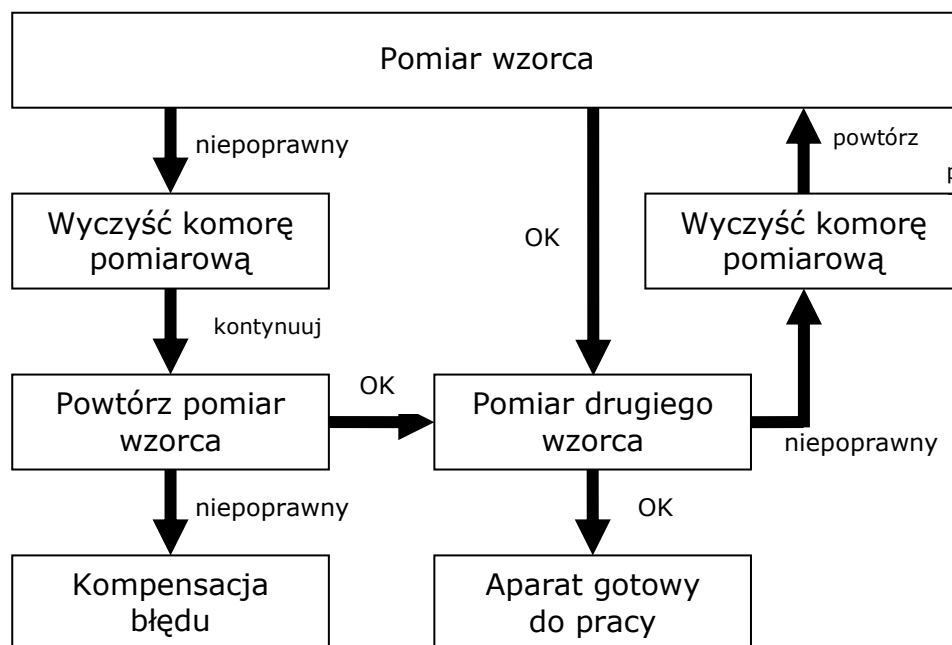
Pomiar wzorca

niepoprawny

OK

powtórz

p

Wyczyść komorę pomiarową

Wyczyść komorę pomiarową

kontynuuj

OK

Powtórz pomiar wzorca

Pomiar drugiego wzorca

niepoprawny

niepoprawny

OK

Kompensacja błędu

Aparat gotowy do pracy